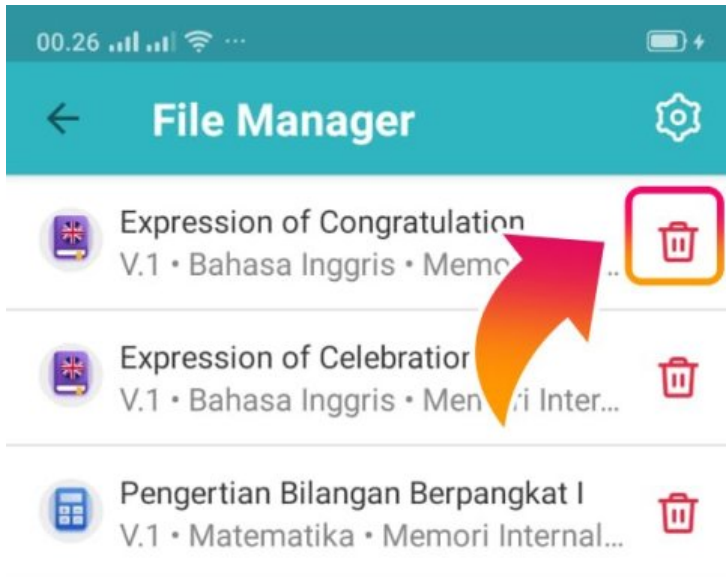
00.26

File Manager

Expression of Congratulation
V.1 • Bahasa Inggris • Memo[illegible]

Expression of Celebration
V.1 • Bahasa Inggris • Men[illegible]i Inter...

Pengertian Bilangan Berpangkat I
V.1 • Matematika • Memori Internal...